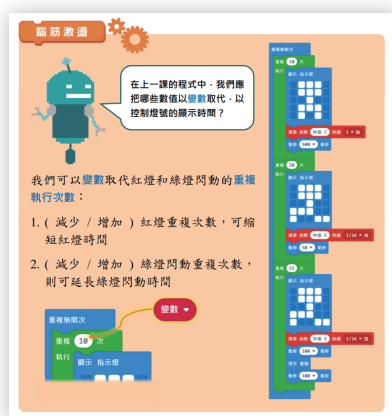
腦筋激盪

在上一課的程式中，我們應把哪些數值以變數取代，以控制燈號的顯示時間？

我們可以變數取代紅燈和綠燈閃動的重複執行次數：

1. ( 減少 / 增加 ) 紅燈重複次數，可縮短紅燈時間

2. ( 減少 / 增加 ) 綠燈閃動重複次數，則可延長綠燈閃動時間

重複無限次
重複 10 次
執行
顯示 指示燈

變數

重複無限次
重複 10 次
執行
顯示 指示燈
演奏 音調 中音 C 持續 1 拍
暫停 500 毫秒
重複 10 次
執行
顯示 指示燈
演奏 音調 中音 E 持續 1/16 拍
暫停 500 毫秒
重複 10 次
執行
顯示 指示燈
演奏 音調 中音 E 持續 1/16 拍
暫停 500 毫秒
清空 畫面
暫停 500 毫秒